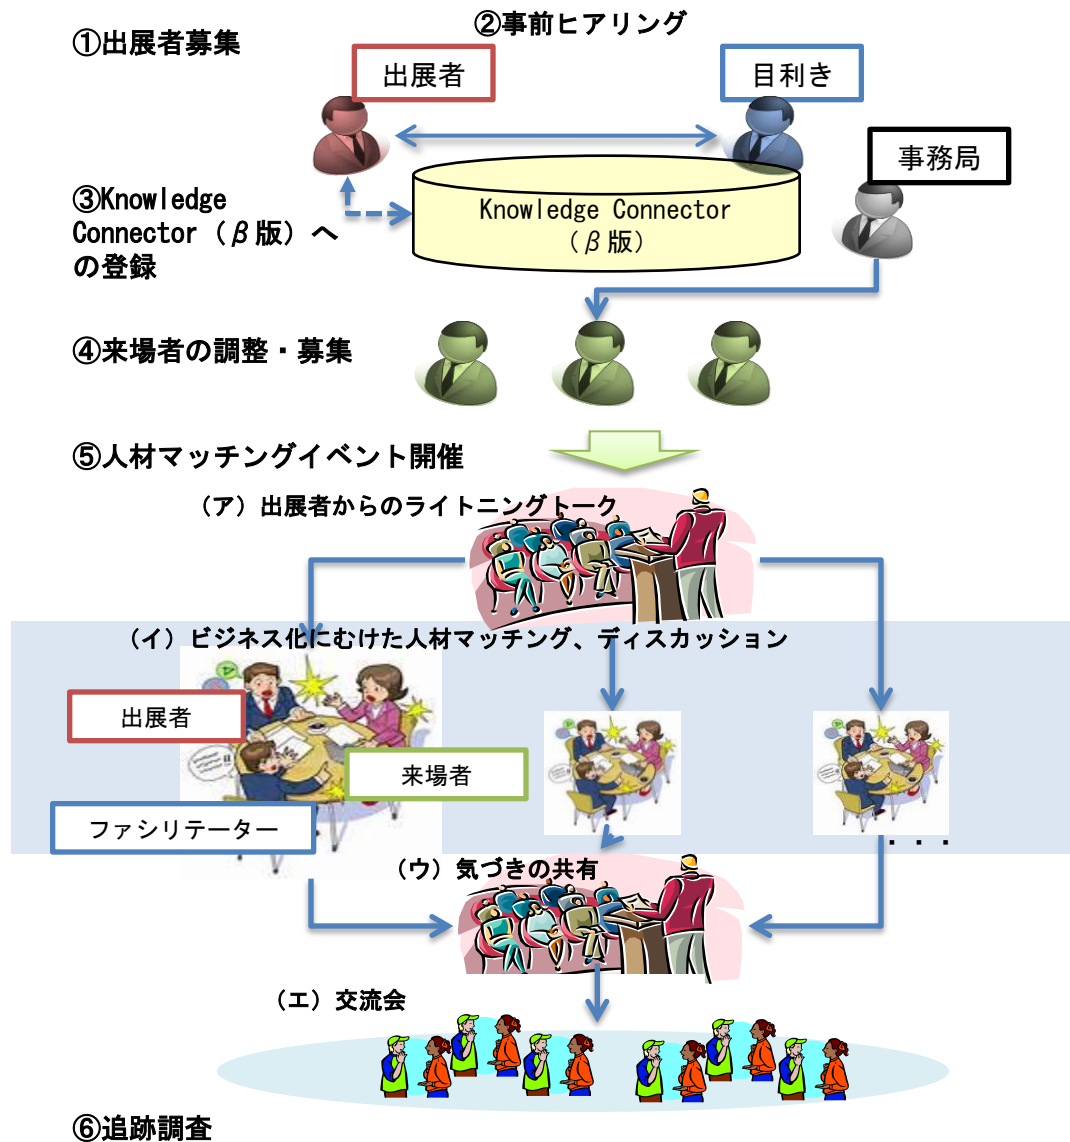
①出展者募集

②事前ヒアリング

出展者

目利き

事務局

③Knowledge Connector（β版）への登録

Knowledge Connector
（β版）

④来場者の調整・募集

⑤人材マッチングイベント開催

（ア）出展者からのライトニングトーク

（イ）ビジネス化にむけた人材マッチング、ディスカッション

出展者

来場者

ファシリテーター

・・・

（ウ）気づきの共有

（エ）交流会

⑥追跡調査